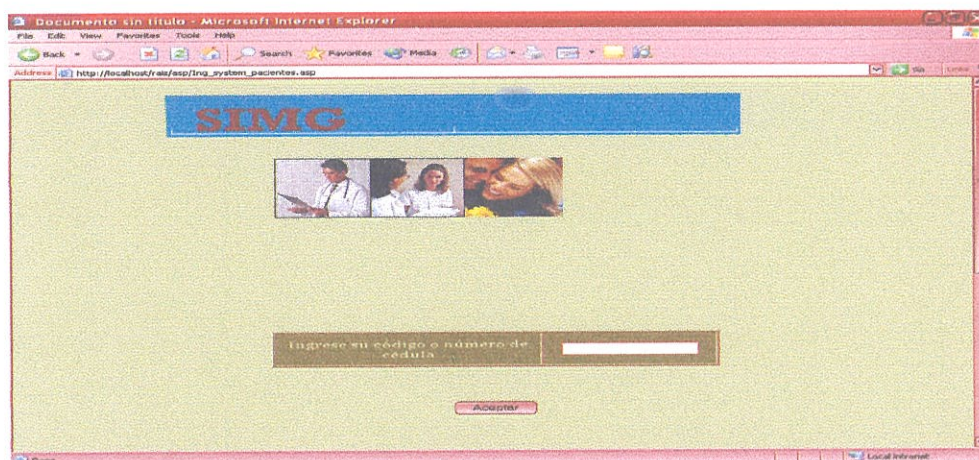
Documento sin título - Microsoft Internet Explorer

File Edit View Favorites Tools Help

Back Search Favorites Media

Address http://localhost/raiz/asp/Ing_system_pacientes.asp

Go Links

SIMG

Ingrese su código o número de cédula

Aceptar

Local intranet